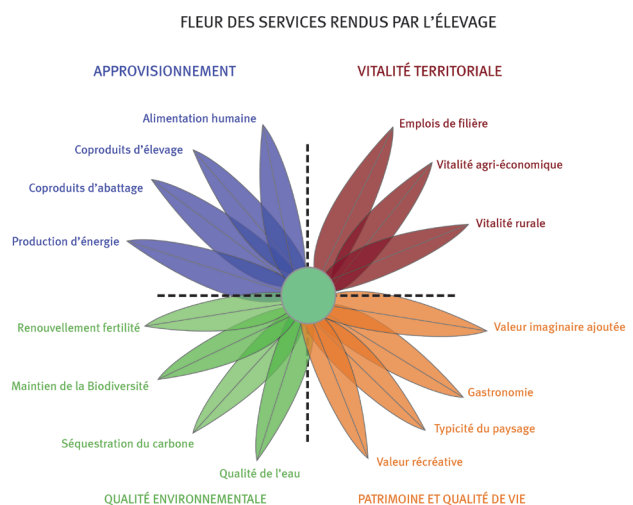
FLEUR DES SERVICES RENDUS PAR L'ÉLEVAGE

APPROVISIONNEMENT

Alimentation humaine

Coproduits d'élevage

Coproduits d'abattage

Production d'énergie

VITALITÉ TERRITORIALE

Emplois de filière

Vitalité agri-économique

Vitalité rurale

Renouvellement fertilité

Maintien de la Biodiversité

Séquestration du carbone

Qualité de l'eau

QUALITÉ ENVIRONNEMENTALE

Valeur imaginaire ajoutée

Gastronomie

Typicité du paysage

Valeur récréative

PATRIMOINE ET QUALITÉ DE VIE